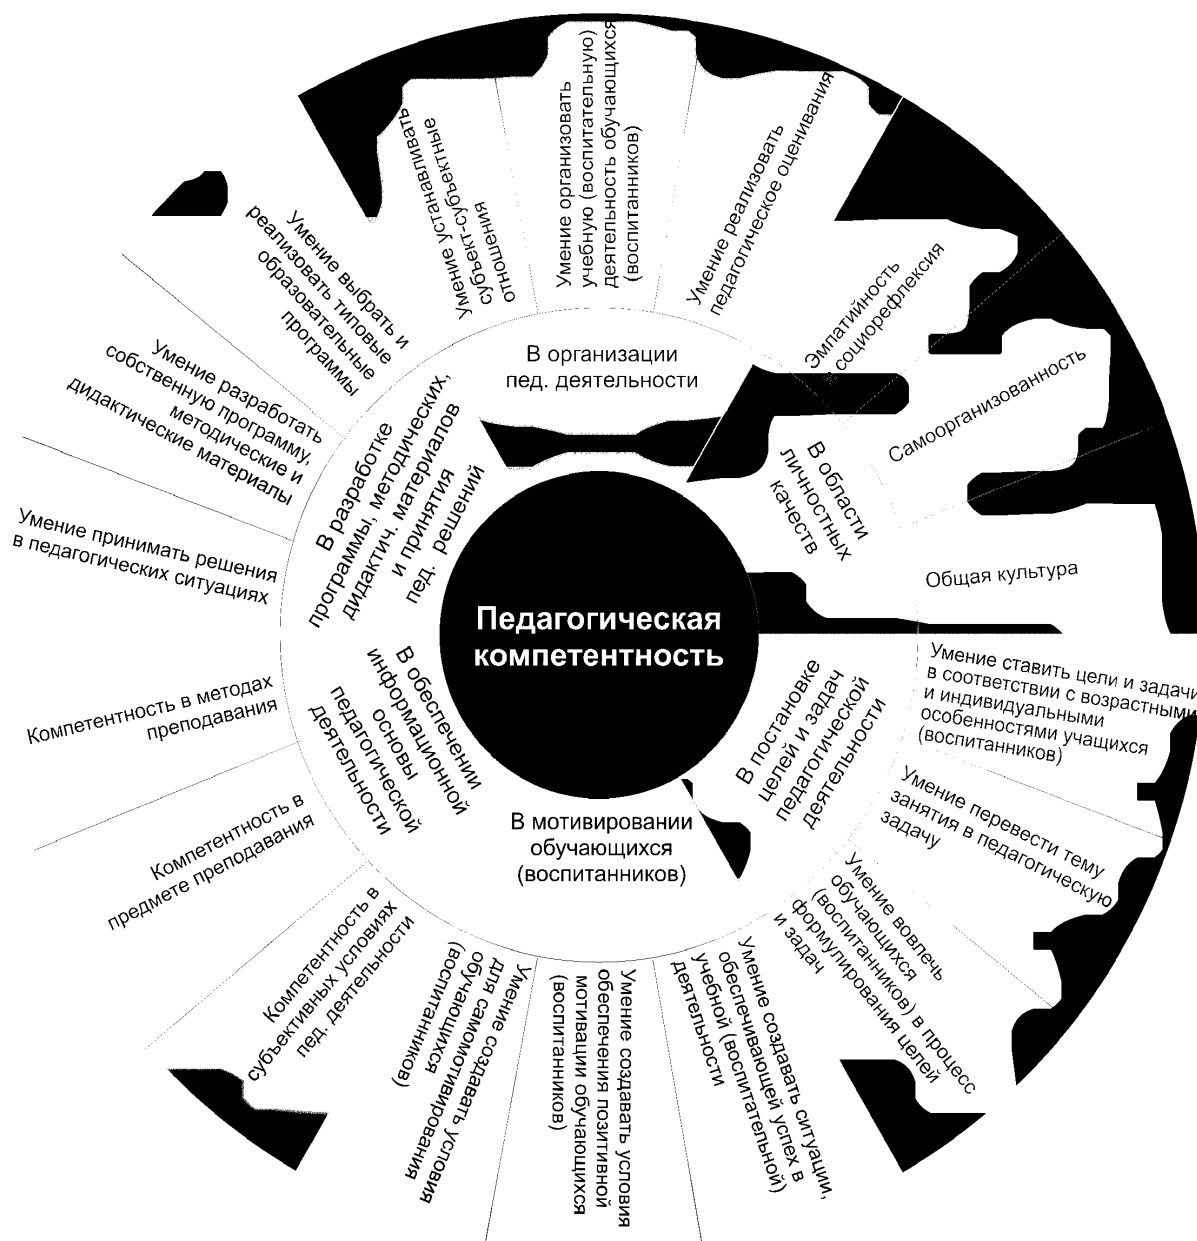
Педагогическая компетентность

В организации пед. деятельности

Умение устанавливать субъект-субъектные отношения

Умение организовать учебную (воспитательную) деятельность обучающихся (воспитанников)

Умение реализовать педагогическое оценивания

В области личностных качеств

Эмпатийность социорефлексия

Самоорганизованность

Общая культура

В постановке целей и задач педагогической деятельности

Умение ставить цели и задачи в соответствии с возрастными и индивидуальными особенностями учащихся (воспитанников)

Умение перевести тему занятия в педагогическую задачу

Умение вовлечь обучающихся (воспитанников) в процесс формулирования целей и задач

В мотивировании обучающихся (воспитанников)

Умение создавать ситуации, обеспечивающей успех в учебной (воспитательной) деятельности

Умение создавать условия обеспечения позитивной мотиваии обучающихся (воспитанников)

Умение создавать условия для самомотивирования обучающихся (воспитанников)

В обеспечении информационной основы педагогической деятельности

Компетентность в субъективных условиях пед. деятельности

Компетентность в предмете преподавания

Компетентность в методах преподавания

В разработке программы, методических, дидактич. материалов и принятия пед. решений

Умение принимать решения в педагогических ситуациях

Умение разработать собственную программу, методические и дидактические материалы

Умение выбрать и реализовать типовые образовательные программы